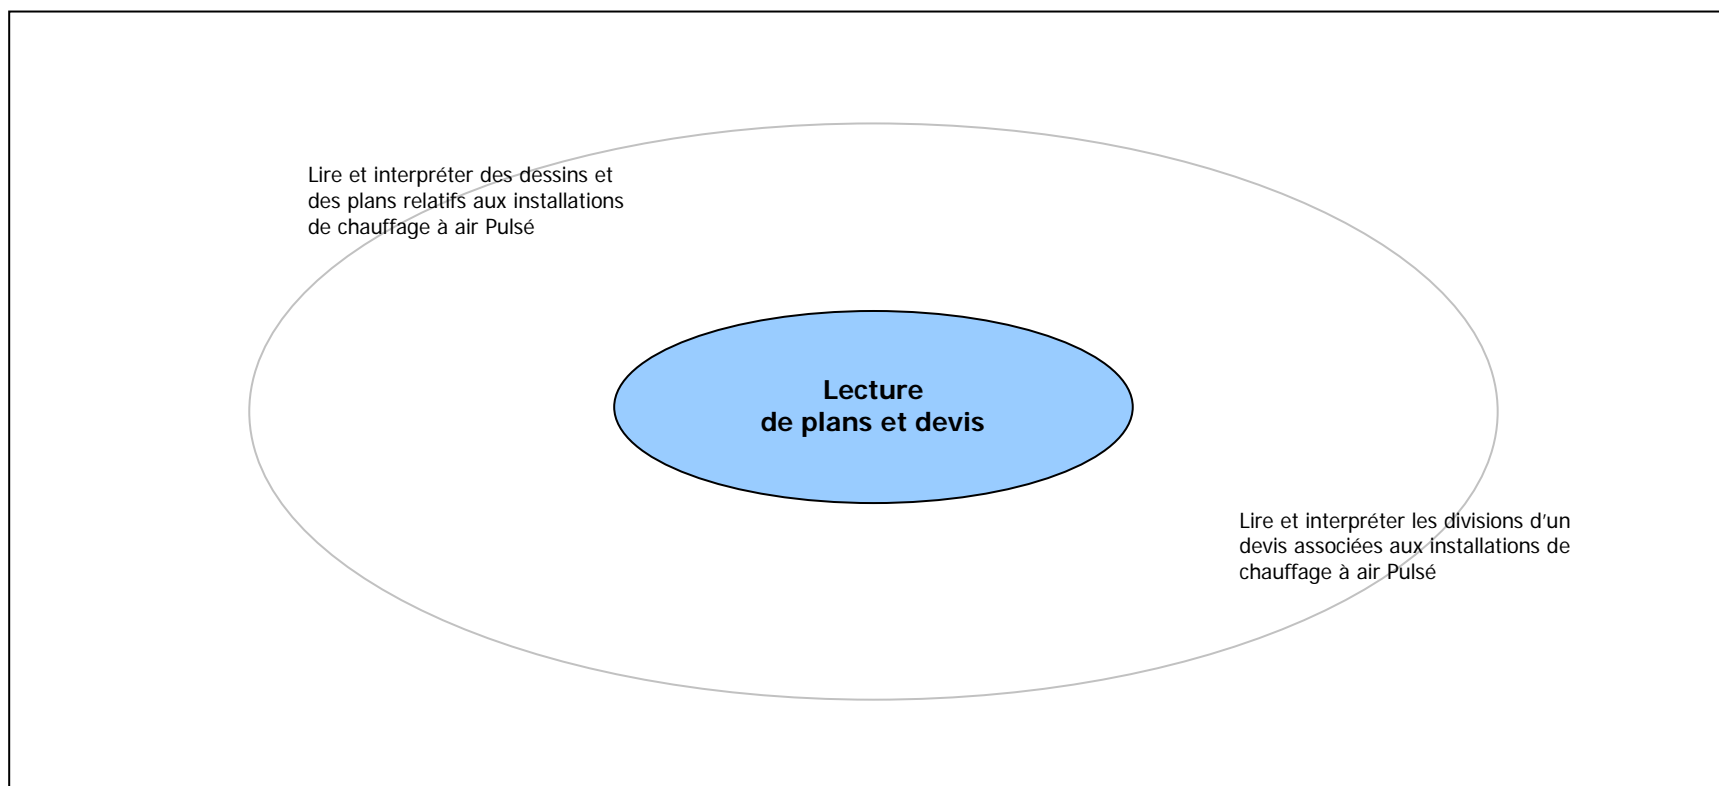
Lire et interpréter des dessins et des plans relatifs aux installations de chauffage à air Pulsé

Lecture
de plans et devis

Lire et interpréter les divisions d'un devis associées aux installations de chauffage à air Pulsé